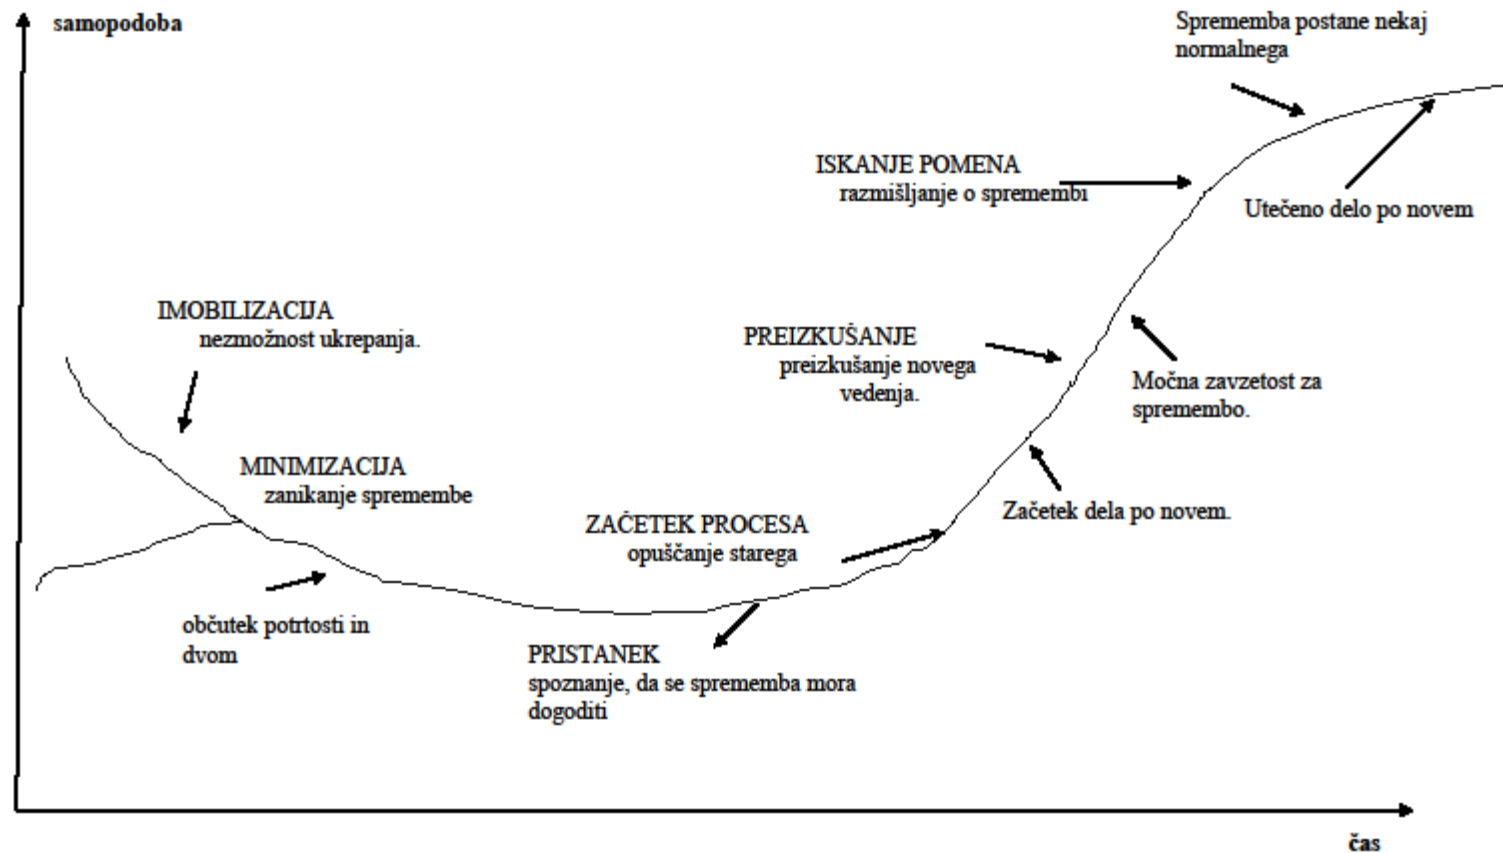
samopodoba

Sprememba postane nekaj normalnega

ISKANJE POMENA
razmišljanje o spremembi

Utečeno delo po novem

IMOBILIZACIJA
nezmožnost ukrepanja.

PREIZKUŠANJE
preizkušanje novega vedenja.

Močna zavzetost za spremembo.

MINIMIZACIJA
zanikanje spremembe

ZAČETEK PROCESA
opuščanje starega

Začetek dela po novem.

občutek potrtosti in dvom

PRISTANEK
spoznanje, da se sprememba mora dogoditi

čas